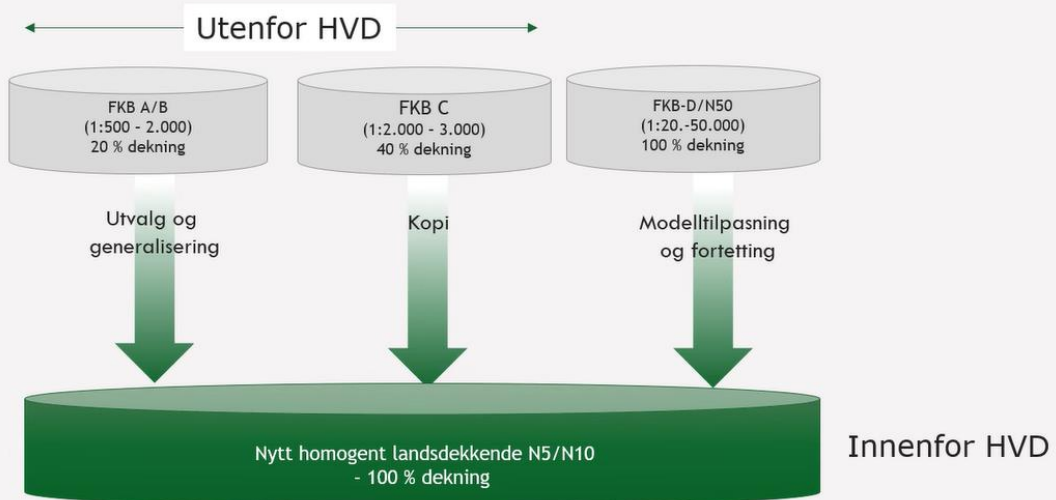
Utenfor HVD

FKB A/B
(1:500 - 2.000)
20 % dekning

FKB C
(1:2.000 - 3.000)
40 % dekning

FKB-D/N50
(1:20.-50.000)
100 % dekning

Utvalg og generalisering

Kopi

Modelltilpasning og fortetting

Nytt homogent landsdekkende N5/N10
- 100 % dekning

Innenfor HVD